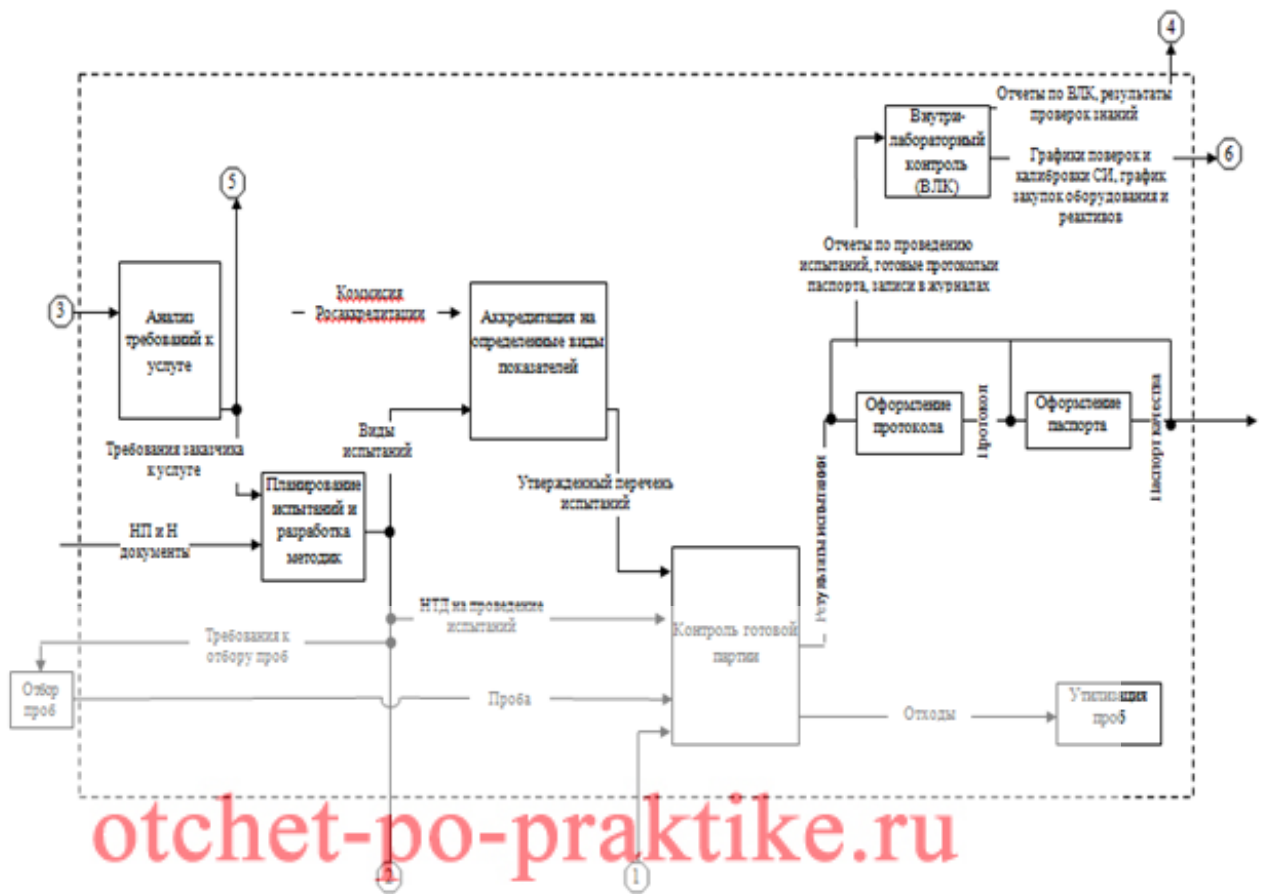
4

Отчеты по ВЛК, результаты проверок знаний

Внутри-лабораторный контроль (ВЛК)

Графики поверок и калибровки СИ, график закупок оборудования и реактивов

6

5

Отчеты по проведению испытаний, готовые протоколы паспорта, записи в журналах

3

Анализ требований к услуге

Комиссия Росаккредитации

Аккредитация на определенные виды показателей

Оформление протокола

Протокол

Оформление паспорта

Паспорт качества

Требования заказчика к услуге

Виды испытаний

Результаты испытаний

Планирование испытаний и разработка методик

Утвержденный перечень испытаний

НП и Н документы

НТД на проведение испытаний

Требования к отбору проб

Контроль готовой партии

Отбор проб

Проба

Отходы

Утилизация проб

otchet-po-praktike.ru

2

1